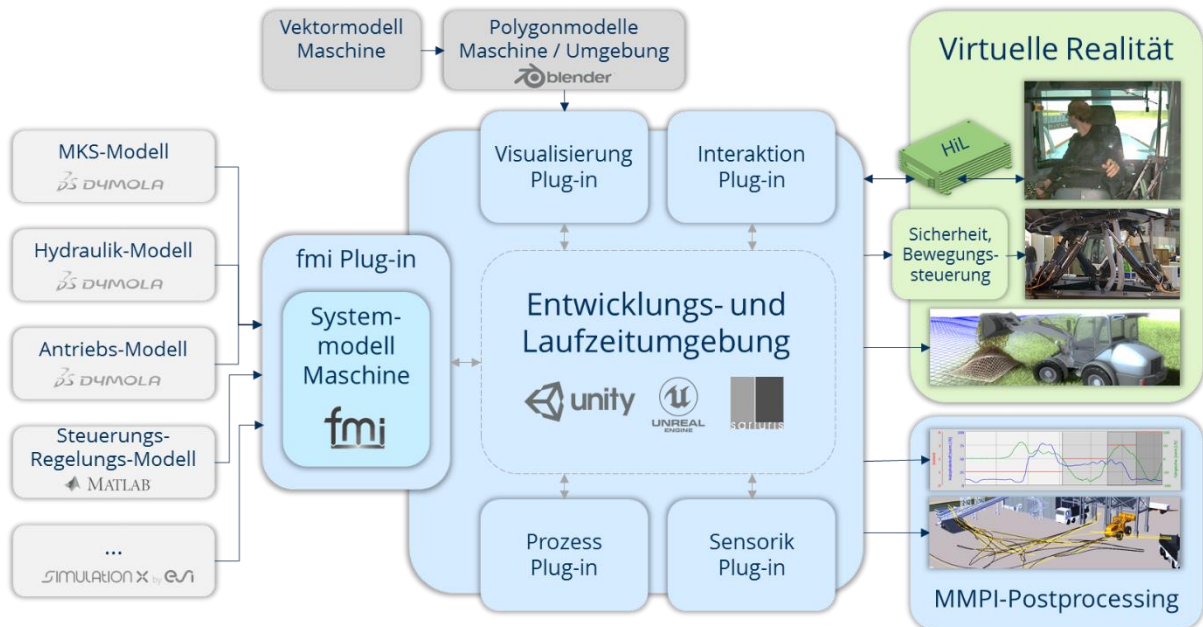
Vektormodell Maschine

Polygonmodelle Maschine / Umgebung
blender

Virtuelle Realität

MKS-Modell
DYMOLA

Hydraulik-Modell
DYMOLA

Antriebs-Modell
DYMOLA

Steuerungs-Regelungs-Modell
MATLAB

...
SIMULATION X by esi

fmi Plug-in

System-modell Maschine

fmi

Visualisierung Plug-in

Interaktion Plug-in

HiL

Sicherheit, Bewegungs-steuerung

Entwicklungs- und Laufzeitumgebung

unity

UNREAL ENGINE

softuris

Prozess Plug-in

Sensorik Plug-in

MMPI-Postprocessing